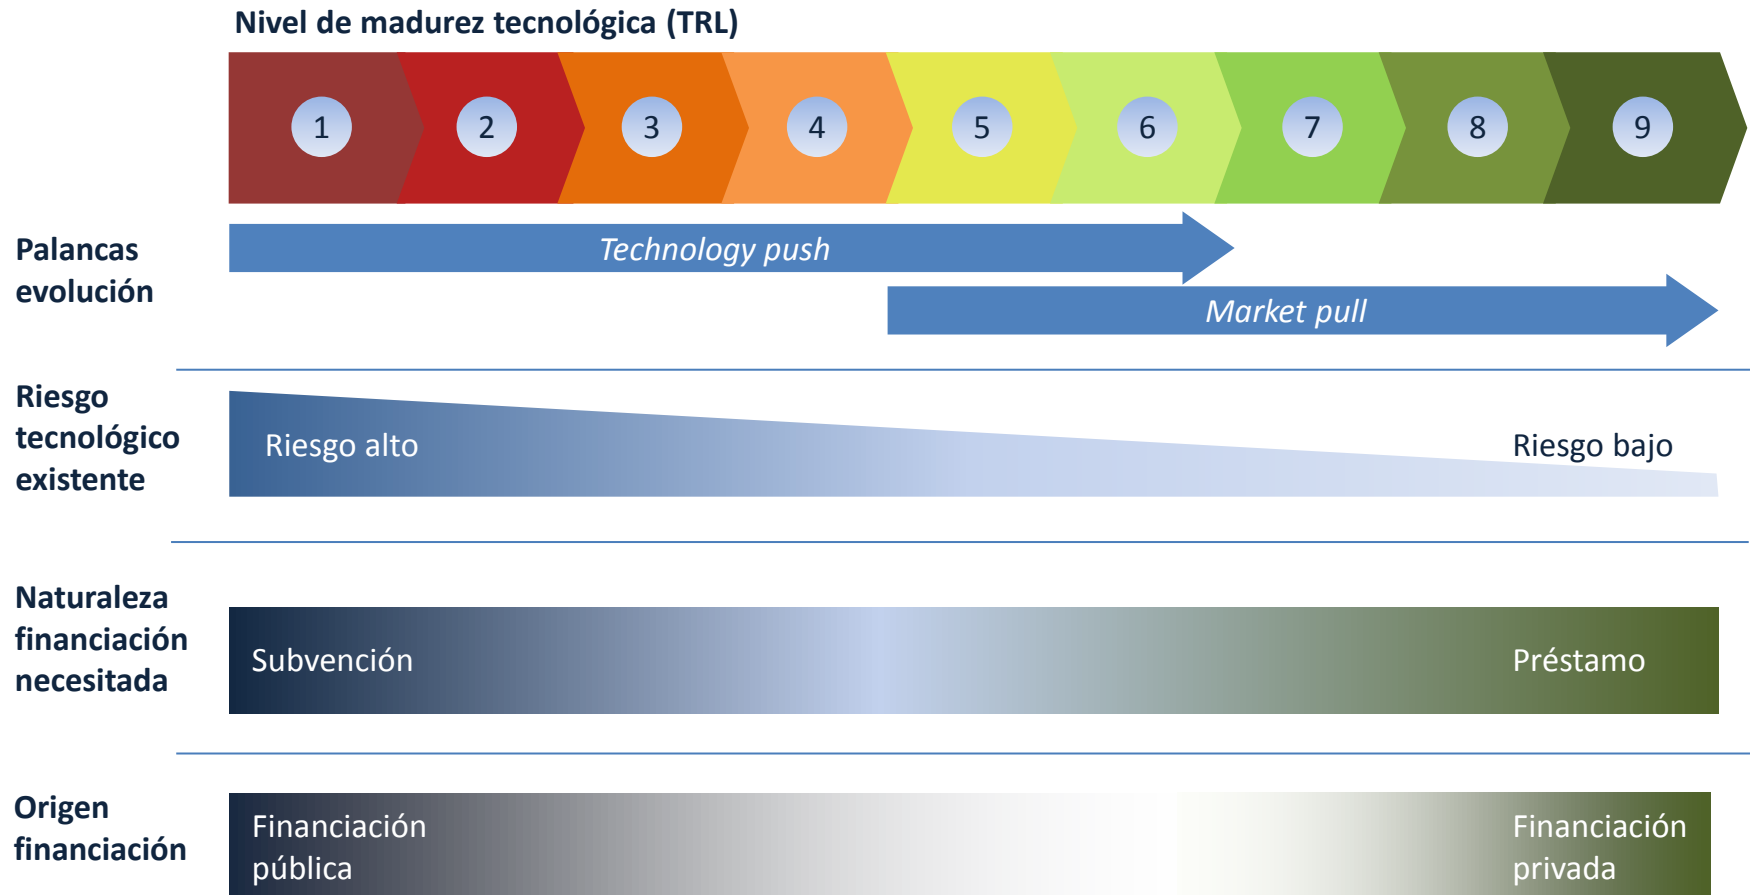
Nivel de madurez tecnológica (TRL)

1 2 3 4 5 6 7 8 9

Palancas evolución

Technology push

Market pull

Riesgo tecnológico existente

Riesgo alto

Riesgo bajo

Naturaleza financiación necesitada

Subvención

Préstamo

Origen financiación

Financiación pública

Financiación privada